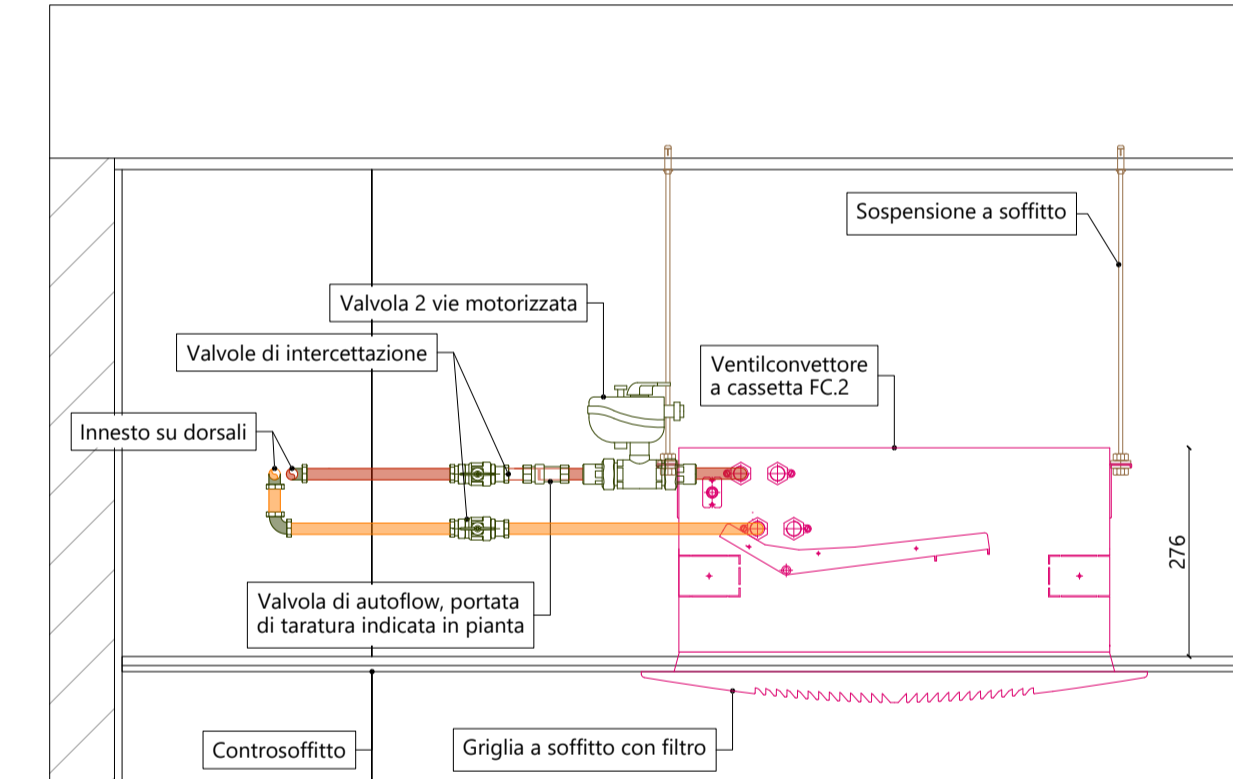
Sospensione a soffitto

Valvola 2 vie motorizzata

Valvole di intercettazione

Ventilconvettore
a cassetta FC.2

Innesto su dorsali

276

Valvola di autoflow, portata
di taratura indicata in pianta

Controsoffitto

Griglia a soffitto con filtro